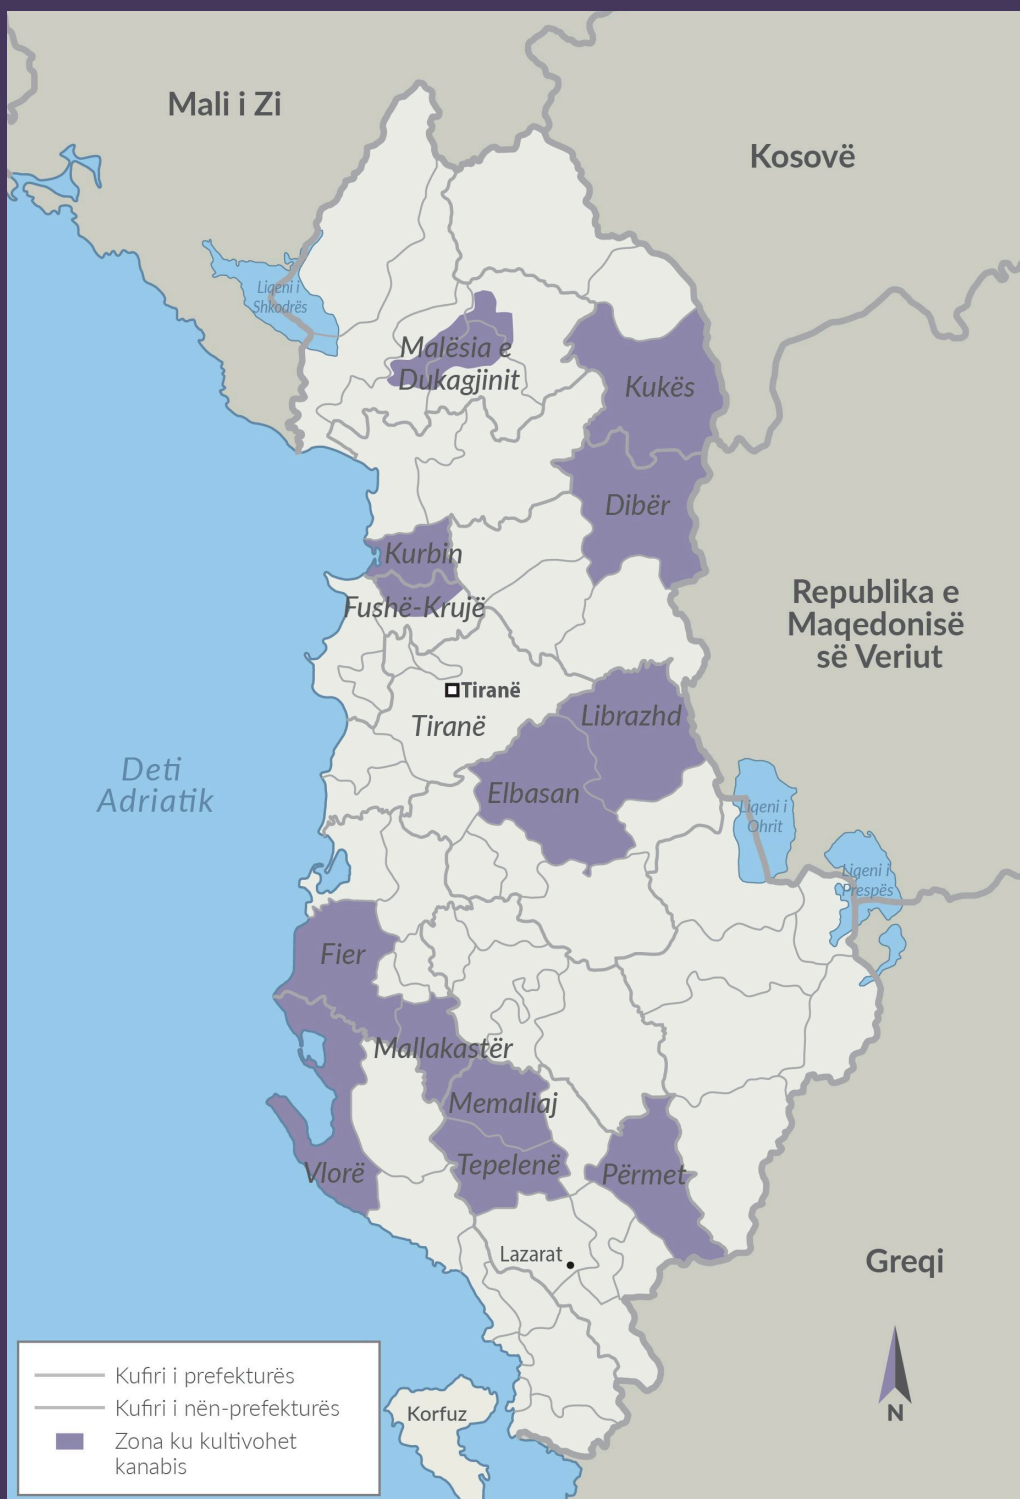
Mali i Zi

Kosovë

Liqeni i Shkodrës

Malësia e Dukagjinit

Kukës

Dibër

Kurbin

Fushë-Krujë

Republika e Maqedonisë së Veriut

Tiranë

Tiranë

Librazhd

Deti Adriatik

Elbasan

Liqeni i Ohrit

Liqeni i Prespës

Fier

Mallakastër

Memaliaj

Tepelenë

Përmet

Vlorë

Lazarat

Greqi

Kufiri i prefekturës
Kufiri i nën-prefekturës
Zona ku kultivohet kanabis

Korfuz

N